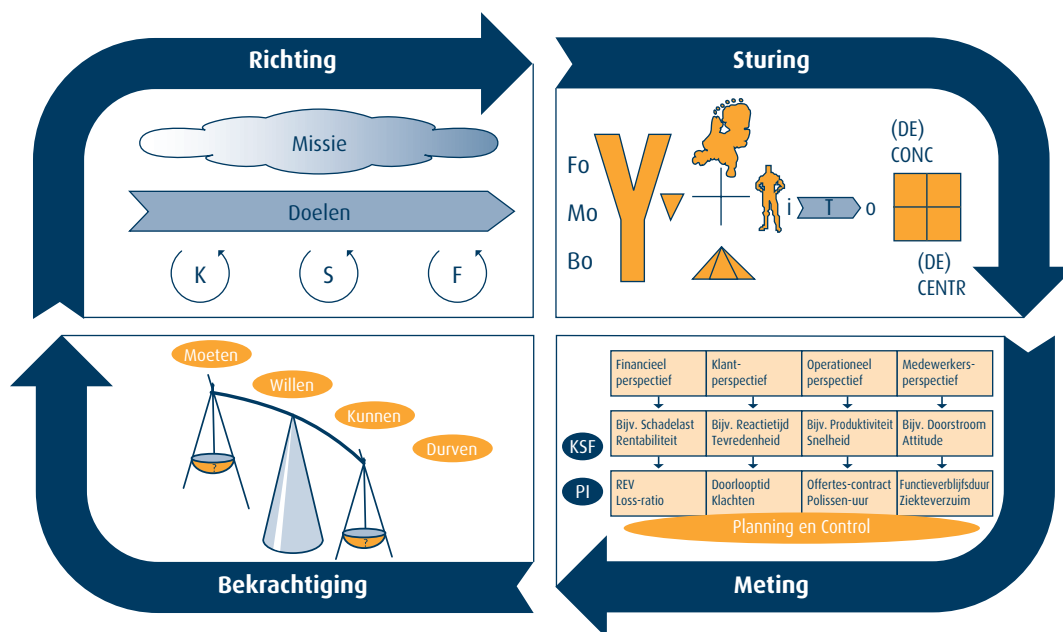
Richting

Missie

Doelen

K S F

Sturing

Fo
Mo
Bo

i T o

(DE)
CONC

(DE)
CENTR

Moeten
Willen
Kunnen
Durven

?
?

Bekrachtiging

| Financieel perspectief | Klant-perspectief | Operationeel perspectief | Medewerkers-perspectief |
|---|---|---|---|
| Bijv. Schadelast Rentabiliteit | Bijv. Reactietijd Tevredenheid | Bijv. Produktiviteit Snelheid | Bijv. Doorstroom Attitude |
| REV Loss-ratio | Doorlooptid Klachten | Offertes-contract Polissen-uur | Functieverblijfsduur Ziekteverzuim |

KSF

PI

Planning en Control

Meting